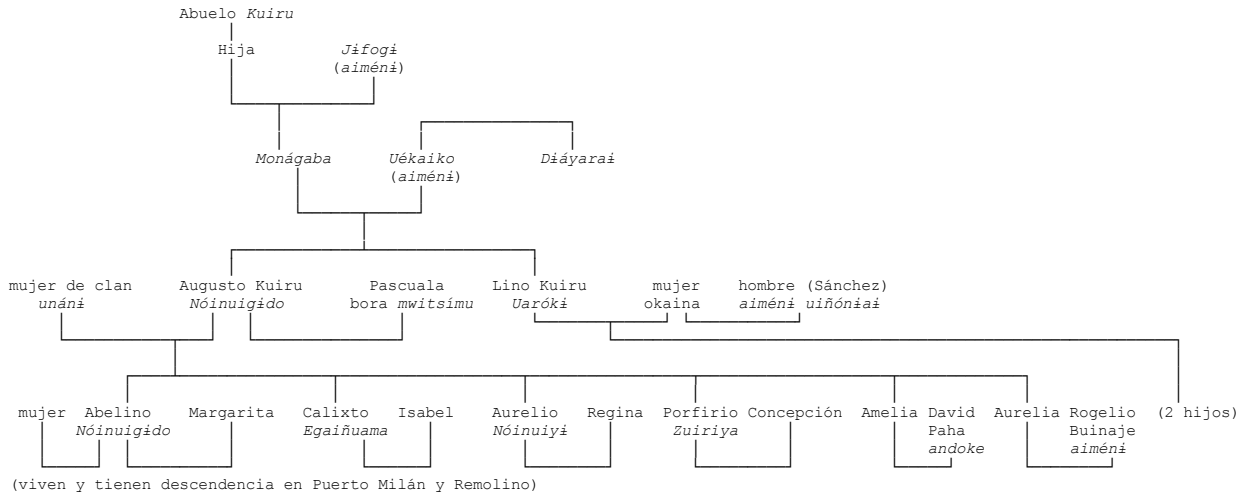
Abuelo *Kuiru*

Hija

*Jɨfogɨ* (*aiménɨ*)

*Monágaba*

*Uékaiko* (*aiménɨ*)

*Dɨáyaraɨ*

mujer de clan *unánɨ*

Augusto Kuiru *Nóinuigɨdo*

Pascuala bora *mwitsímu*

Lino Kuiru *Uarókɨ*

mujer okaina

hombre (Sánchez) *aiménɨ uiñónɨaɨ*

mujer

Abelino *Nóinuigɨdo*

Margarita

Calixto *Egaiñuama*

Isabel

Aurelio *Nóinuiyɨ*

Regina

Porfirio *Zuiriya*

Concepción

Amelia

David Paha *andoke*

Aurelia

Rogelio Buinaje *aiménɨ*

(2 hijos)

(viven y tienen descendencia en Puerto Milán y Remolino)